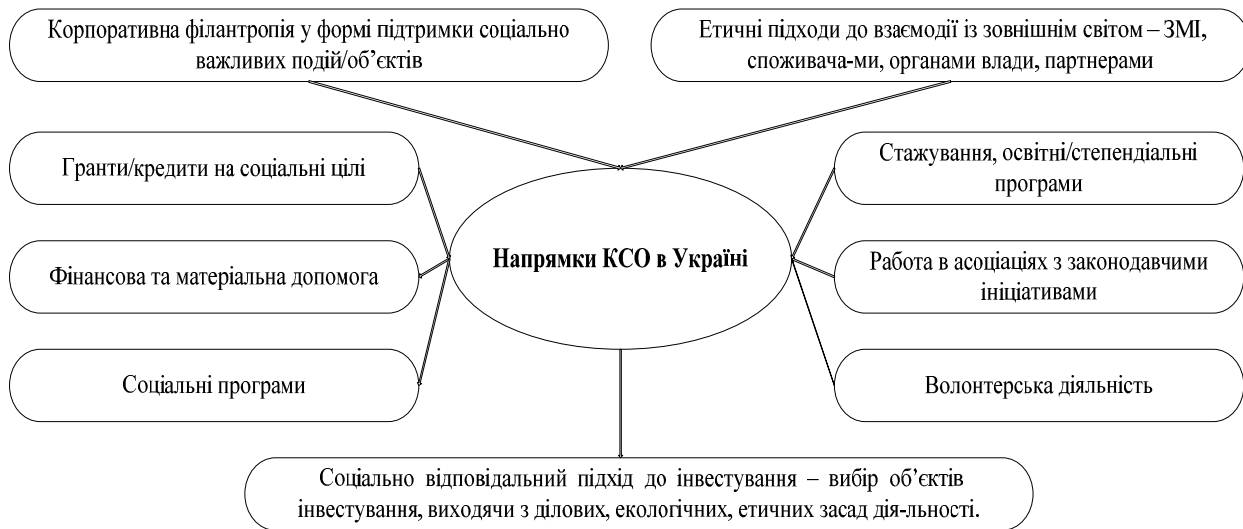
Корпоративна філантропія у формі підтримки соціально важливих подій/об’єктів

Етичні підходи до взаємодії із зовнішнім світом – ЗМІ, спожива­ча-ми, органами влади, партнерами

Гранти/кредити на соціальні цілі

Стажування, освітні/степендіальні програми

Напрямки КСО в Україні

Фінансова та матеріальна допомога

Работа в асоціаціях з законодавчими ініціативами

Соціальні програми

Волонтерська діяльність

Соціально відповідальний підхід до інвестування – вибір об’єктів інвестування, виходячи з ділових, екологічних, етичних засад дія-льності.